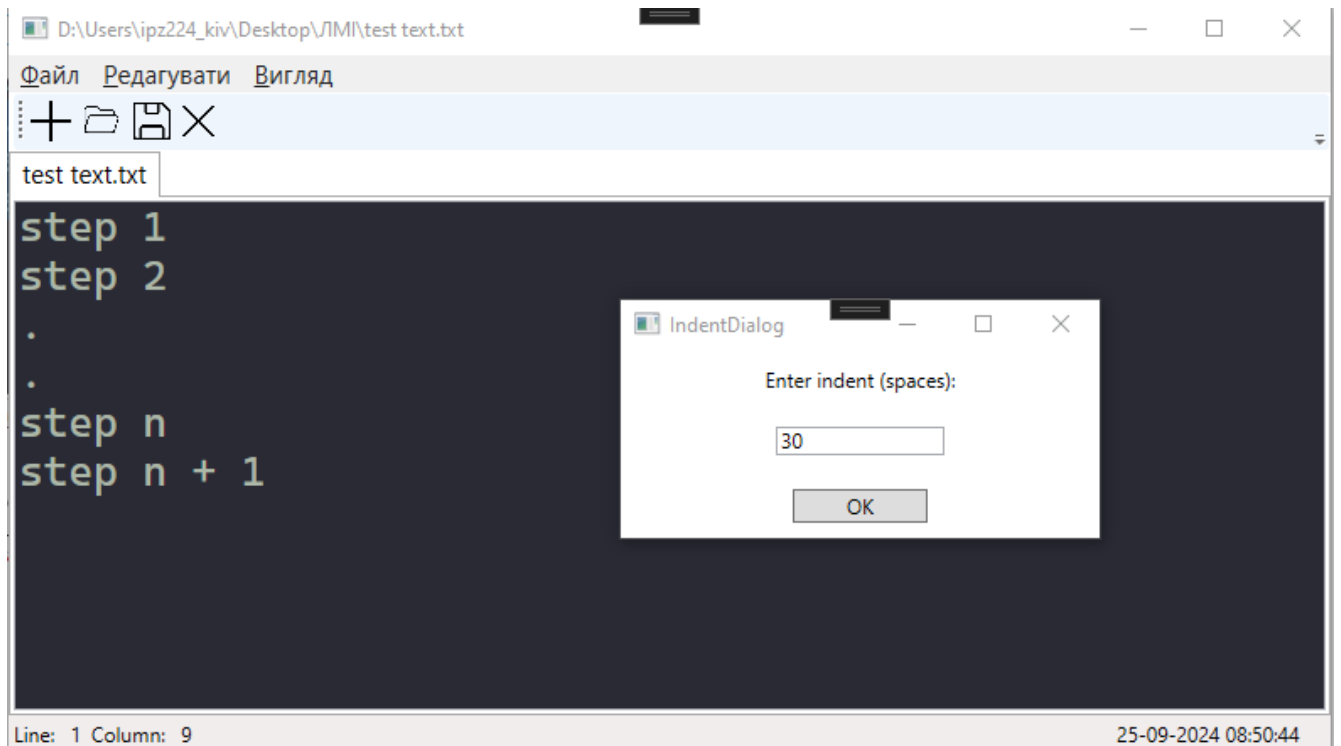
D:\Users\ipz224_kiv\Desktop\ЛМІ\test text.txt

Файл Редагувати Вигляд

test text.txt

step 1
step 2
.
.
step n
step n + 1

IndentDialog

Enter indent (spaces):

30

OK

Line: 1 Column: 9

25-09-2024 08:50:44